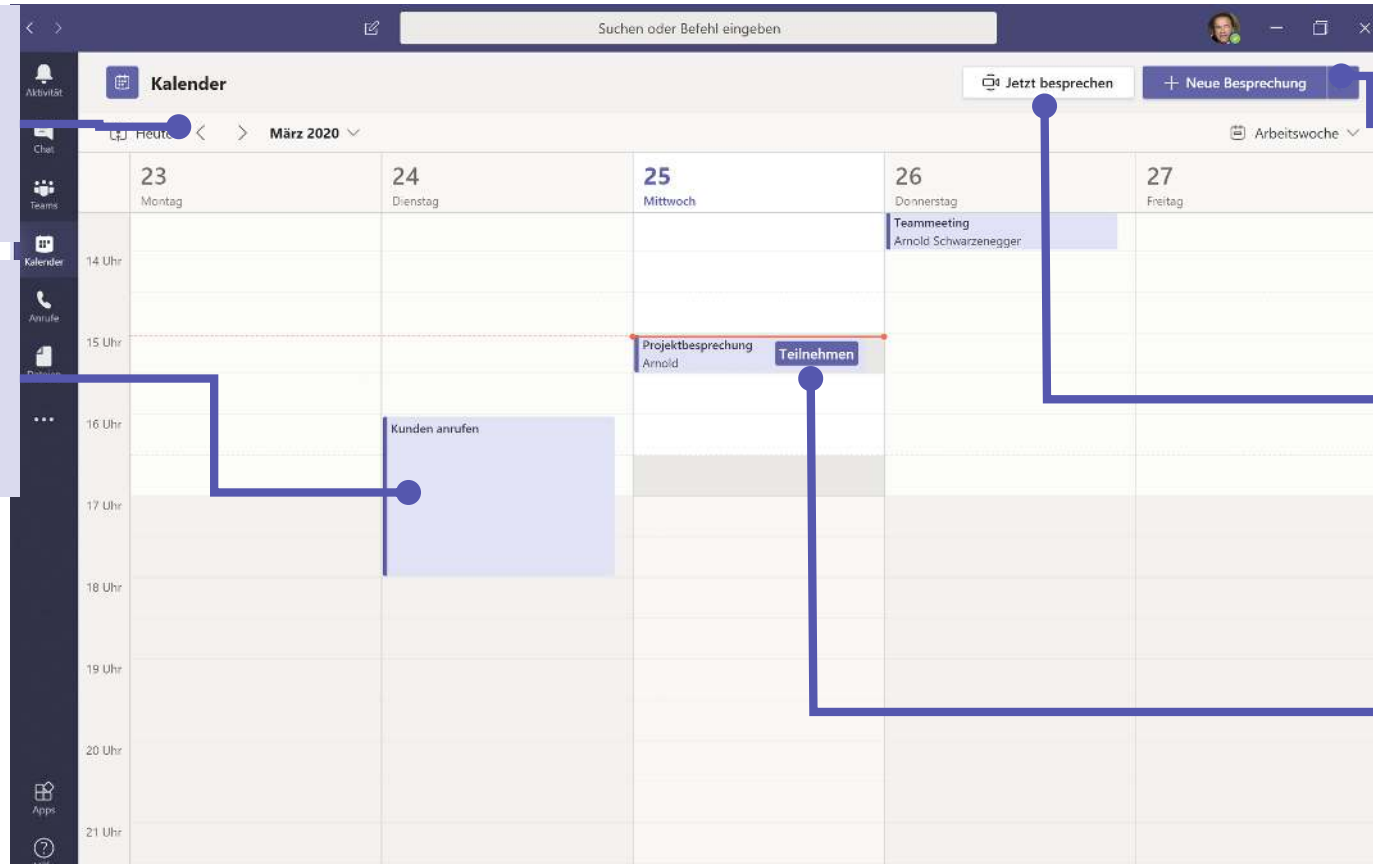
Suchen oder Befehl eingeben

Aktivität

Chat

Teams

Kalender

Anrufe

Dateien

...

Apps

Hilfe

Kalender

Jetzt besprechen

+ Neue Besprechung

Heute

März 2020

Arbeitswoche

| | 23 Montag | 24 Dienstag | 25 Mittwoch | 26 Donnerstag | 27 Freitag |
|---|---|---|---|---|---|
| | | | | Teammeeting Arnold Schwarzenegger | |
| 14 Uhr | | | | | |
| 15 Uhr | | | Projektbesprechung Arnold Teilnehmen | | |
| 16 Uhr | | Kunden anrufen | | | |
| 17 Uhr | | | | | |
| 18 Uhr | | | | | |
| 19 Uhr | | | | | |
| 20 Uhr | | | | | |
| 21 Uhr | | | | | |